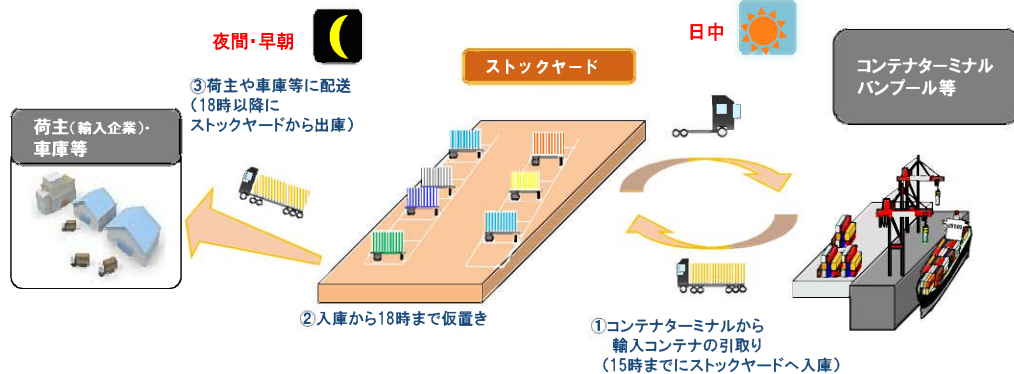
夜間・早朝

③荷主や車庫等に配送
（18時以降に
ストックヤードから出庫）

ストックヤード

日中

コンテナターミナル
バンプール等

荷主（輸入企業）・
車庫等

②入庫から18時まで仮置き

①コンテナターミナルから
輸入コンテナの引取り
（15時までにストックヤードへ入庫）